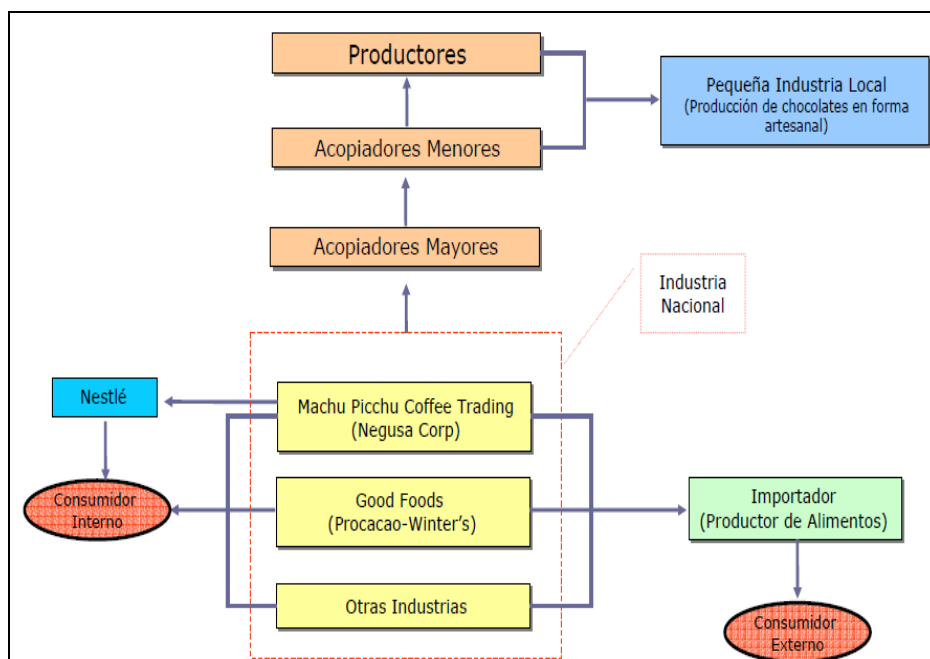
Productores

Pequeña Industria Local
(Producción de chocolates en forma artesanal)

Acopiadores Menores

Acopiadores Mayores

Industria Nacional

Nestlé

Machu Picchu Coffee Trading
(Negusa Corp)

Consumidor Interno

Good Foods
(Procacao-Winter's)

Importador
(Productor de Alimentos)

Otras Industrias

Consumidor Externo